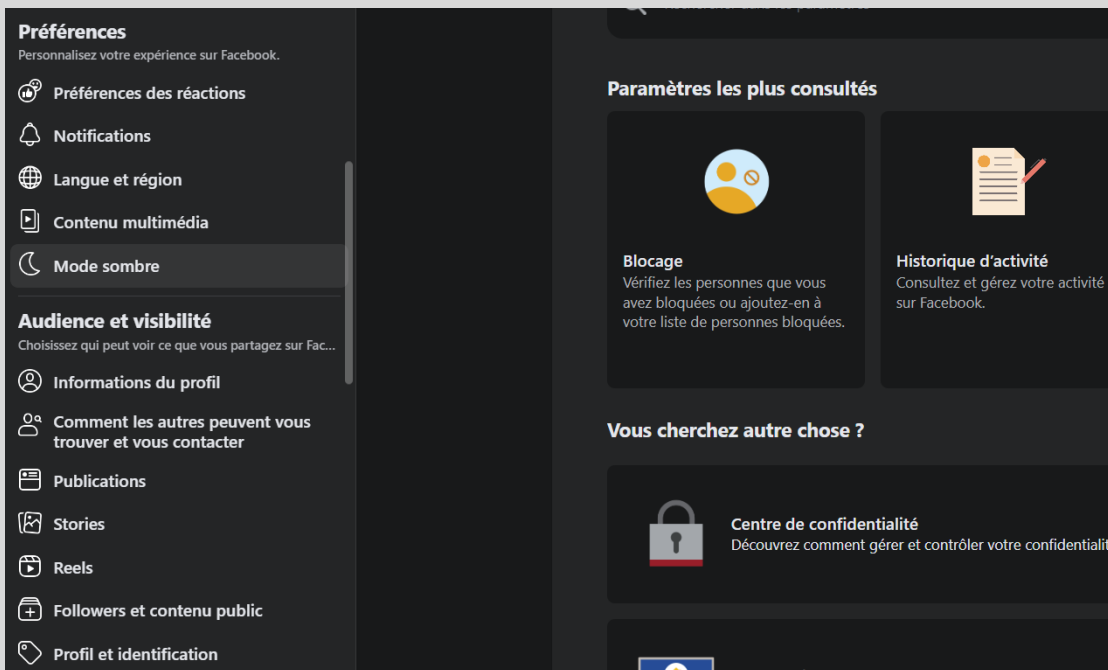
Préférences
Personnalisez votre expérience sur Facebook.

Préférences des réactions

Notifications

Langue et région

Contenu multimédia

Mode sombre

Audience et visibilité
Choisissez qui peut voir ce que vous partagez sur Fac...

Informations du profil

Comment les autres peuvent vous trouver et vous contacter

Publications

Stories

Reels

Followers et contenu public

Profil et identification

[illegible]

Paramètres les plus consultés

Blocage
Vérifiez les personnes que vous avez bloquées ou ajoutez-en à votre liste de personnes bloquées.

Historique d'activité
Consultez et gérez votre activité sur Facebook.

Vous cherchez autre chose ?

Centre de confidentialité
Découvrez comment gérer et contrôler votre confidentialit